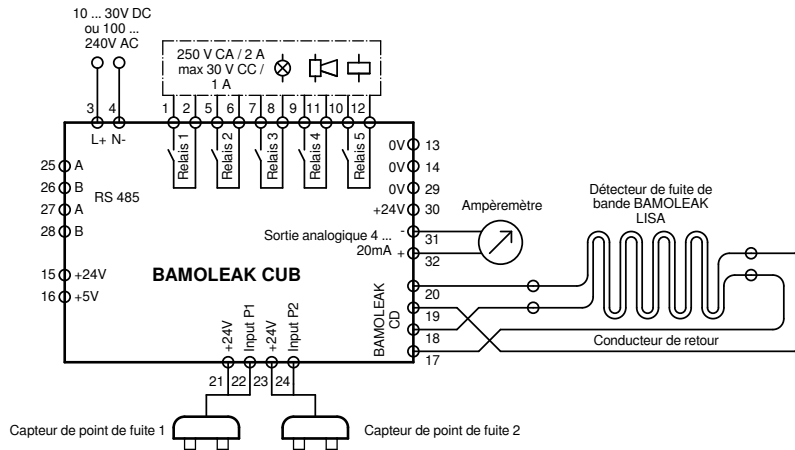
10 ... 30V DC
ou 100 ...
240V AC

250 V CA / 2 A
max 30 V CC /
1 A

3 4
L+ N-

1 2 5 6 7 8 9 11 10 12

Relais 1
Relais 2
Relais 3
Relais 4
Relais 5

0V 13
0V 14
0V 29
+24V 30

25 A
26 B
27 A
28 B
RS 485

15 +24V
16 +5V

BAMOLEAK CUB

Ampèremètre
Sortie analogique 4 ...
20mA
-
+
31
32

Détecteur de fuite de bande BAMOLEAK LISA

BAMOLEAK CD
20
19
18
17

Conducteur de retour

+24V
Input P1
+24V
Input P2
21 22 23 24

Capteur de point de fuite 1
Capteur de point de fuite 2